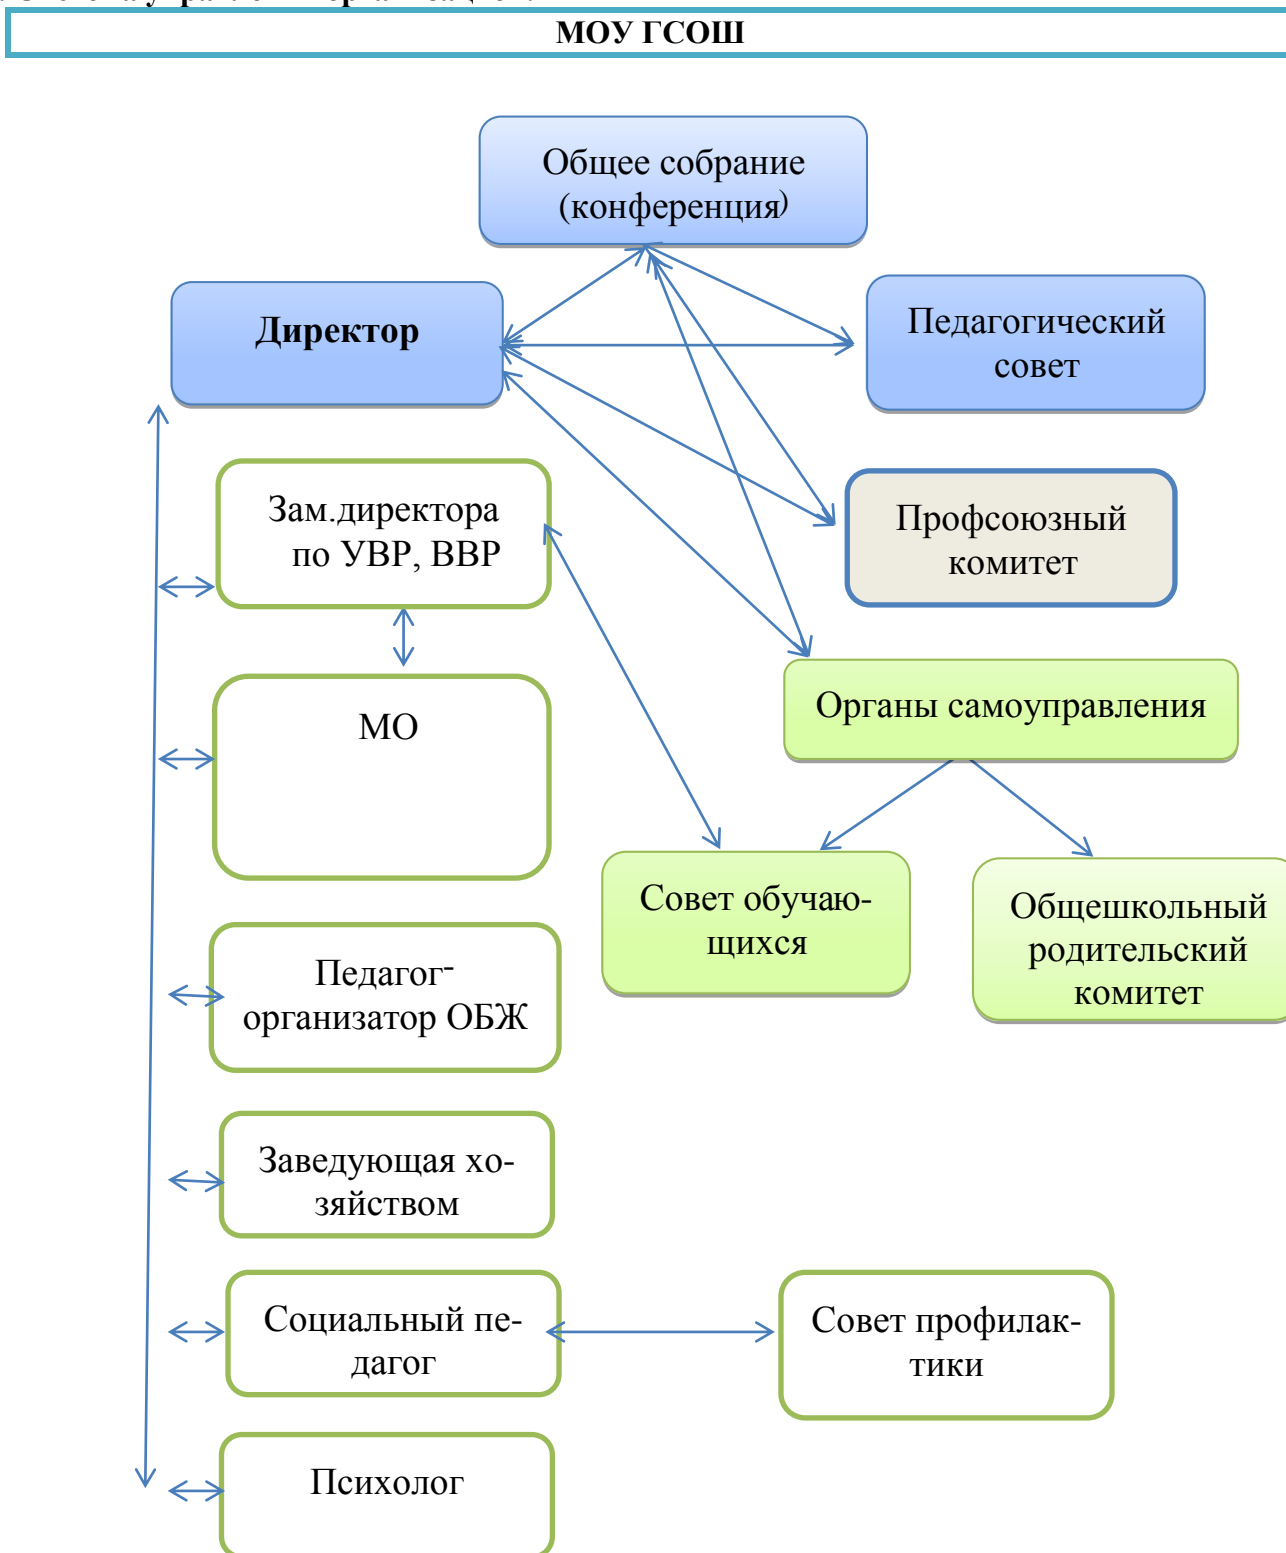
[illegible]

МОУ ГСОШ

Общее собрание (конференция)

Директор

Педагогический совет

Зам.директора по УВР, ВВР

Профсоюзный комитет

МО

Органы самоуправления

Совет обучающихся

Общешкольный родительский комитет

Педагог-организатор ОБЖ

Заведующая хозяйством

Социальный педагог

Совет профилактики

Психолог